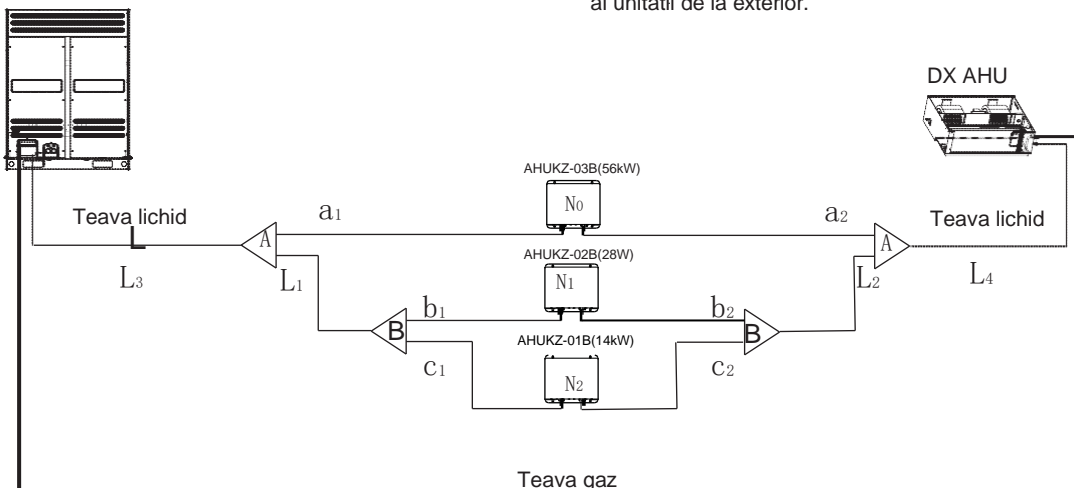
al unitatii de la exterior.

DX AHU

AHUKZ-03B(56kW)

$N_0$

Teava lichid

$a_1$

$a_2$

Teava lichid

A

A

$L_3$

$L_1$

AHUKZ-02B(28W)

$N_1$

$L_2$

$L_4$

$b_1$

$b_2$

B

B

AHUKZ-01B(14kW)

$c_1$

$N_2$

$c_2$

Teava gaz